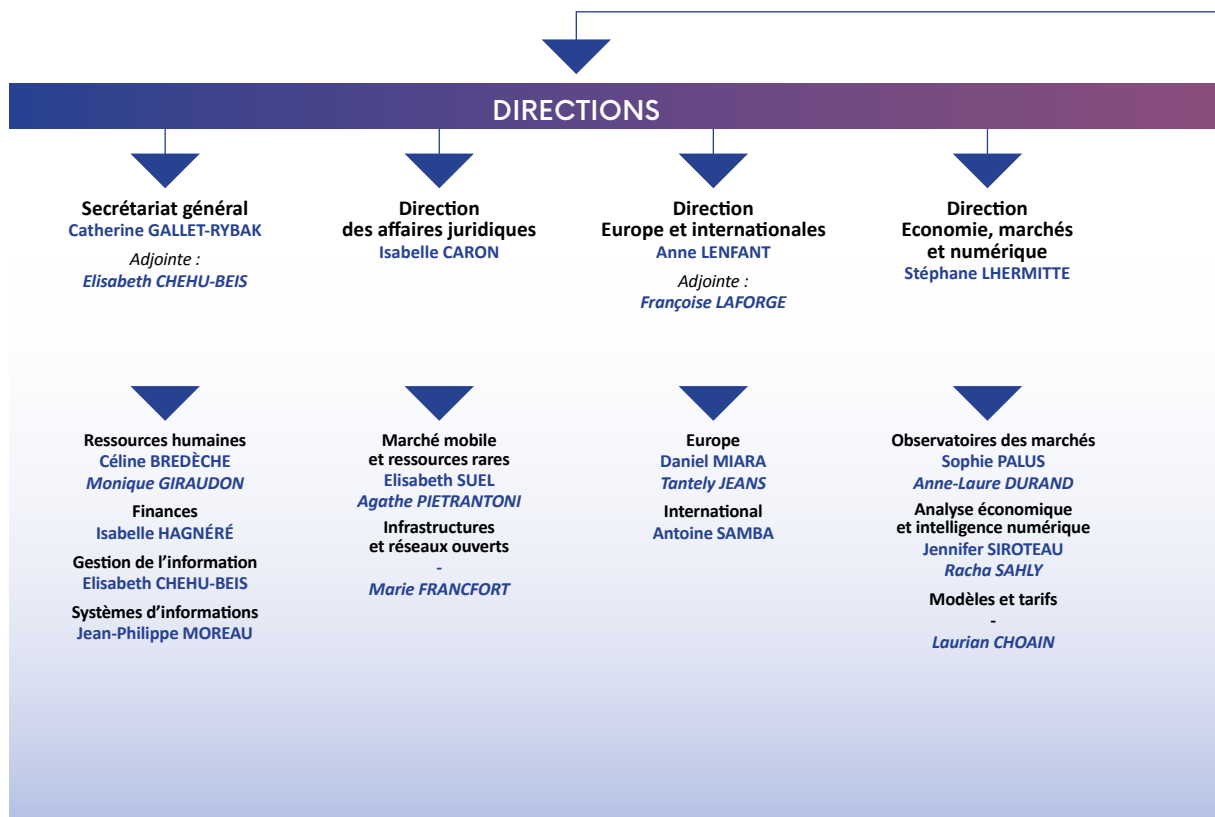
DIRECTIONS

Secrétariat général
Catherine GALLET-RYBAK
Adjointe :
Elisabeth CHEHU-BEIS

Direction
des affaires juridiques
Isabelle CARON

Direction
Europe et internationales
Anne LENFANT
Adjointe :
Françoise LAFORGE

Direction
Economie, marchés
et numérique
Stéphane LHERMITTE

Ressources humaines
Céline BREDÈCHE
Monique GIRAUDON
Finances
Isabelle HAGNÉRÉ
Gestion de l'information
Elisabeth CHEHU-BEIS
Systèmes d'informations
Jean-Philippe MOREAU

Marché mobile
et ressources rares
Elisabeth SUEL
Agathe PIETRANTONI
Infrastructures
et réseaux ouverts
-
Marie FRANCFORT

Europe
Daniel MIARA
Tantely JEANS
International
Antoine SAMBA

Observatoires des marchés
Sophie PALUS
Anne-Laure DURAND
Analyse économique
et intelligence numérique
Jennifer SIROTEAU
Racha SAHLY
Modèles et tarifs
-
Laurian CHOAIN